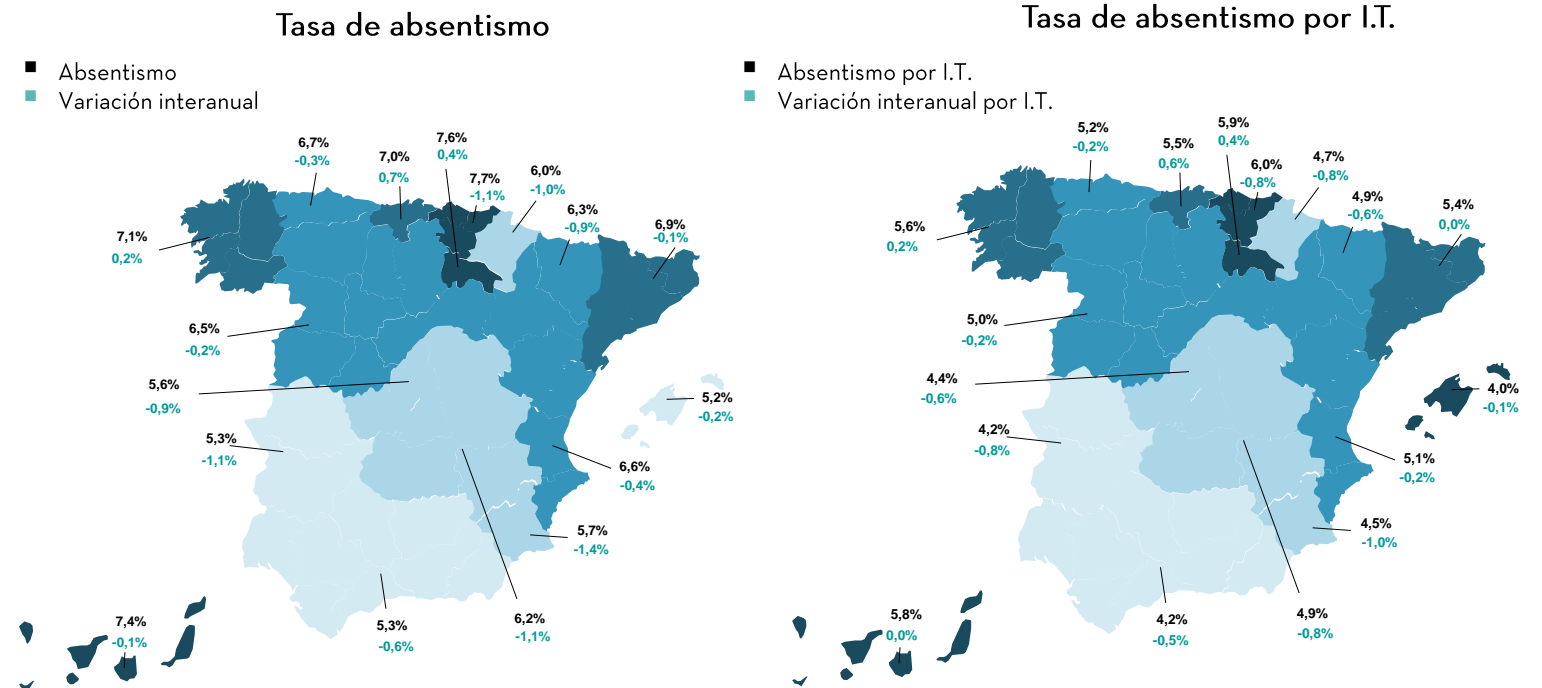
Tasa de absentismo

Absentismo
Variación interanual

6,7%
-0,3%
7,0%
0,7%
7,6%
0,4%
7,7%
-1,1%
6,0%
-1,0%
6,3%
-0,9%
6,9%
-0,1%
7,1%
0,2%
6,5%
-0,2%
5,6%
-0,9%
5,2%
-0,2%
5,3%
-1,1%
6,6%
-0,4%
5,7%
-1,4%
7,4%
-0,1%
5,3%
-0,6%
6,2%
-1,1%

Tasa de absentismo por I.T.

Absentismo por I.T.
Variación interanual por I.T.

5,2%
-0,2%
5,5%
0,6%
5,9%
0,4%
6,0%
-0,8%
4,7%
-0,8%
4,9%
-0,6%
5,4%
0,0%
5,6%
0,2%
5,0%
-0,2%
4,4%
-0,6%
4,0%
-0,1%
4,2%
-0,8%
5,1%
-0,2%
4,5%
-1,0%
5,8%
0,0%
4,2%
-0,5%
4,9%
-0,8%